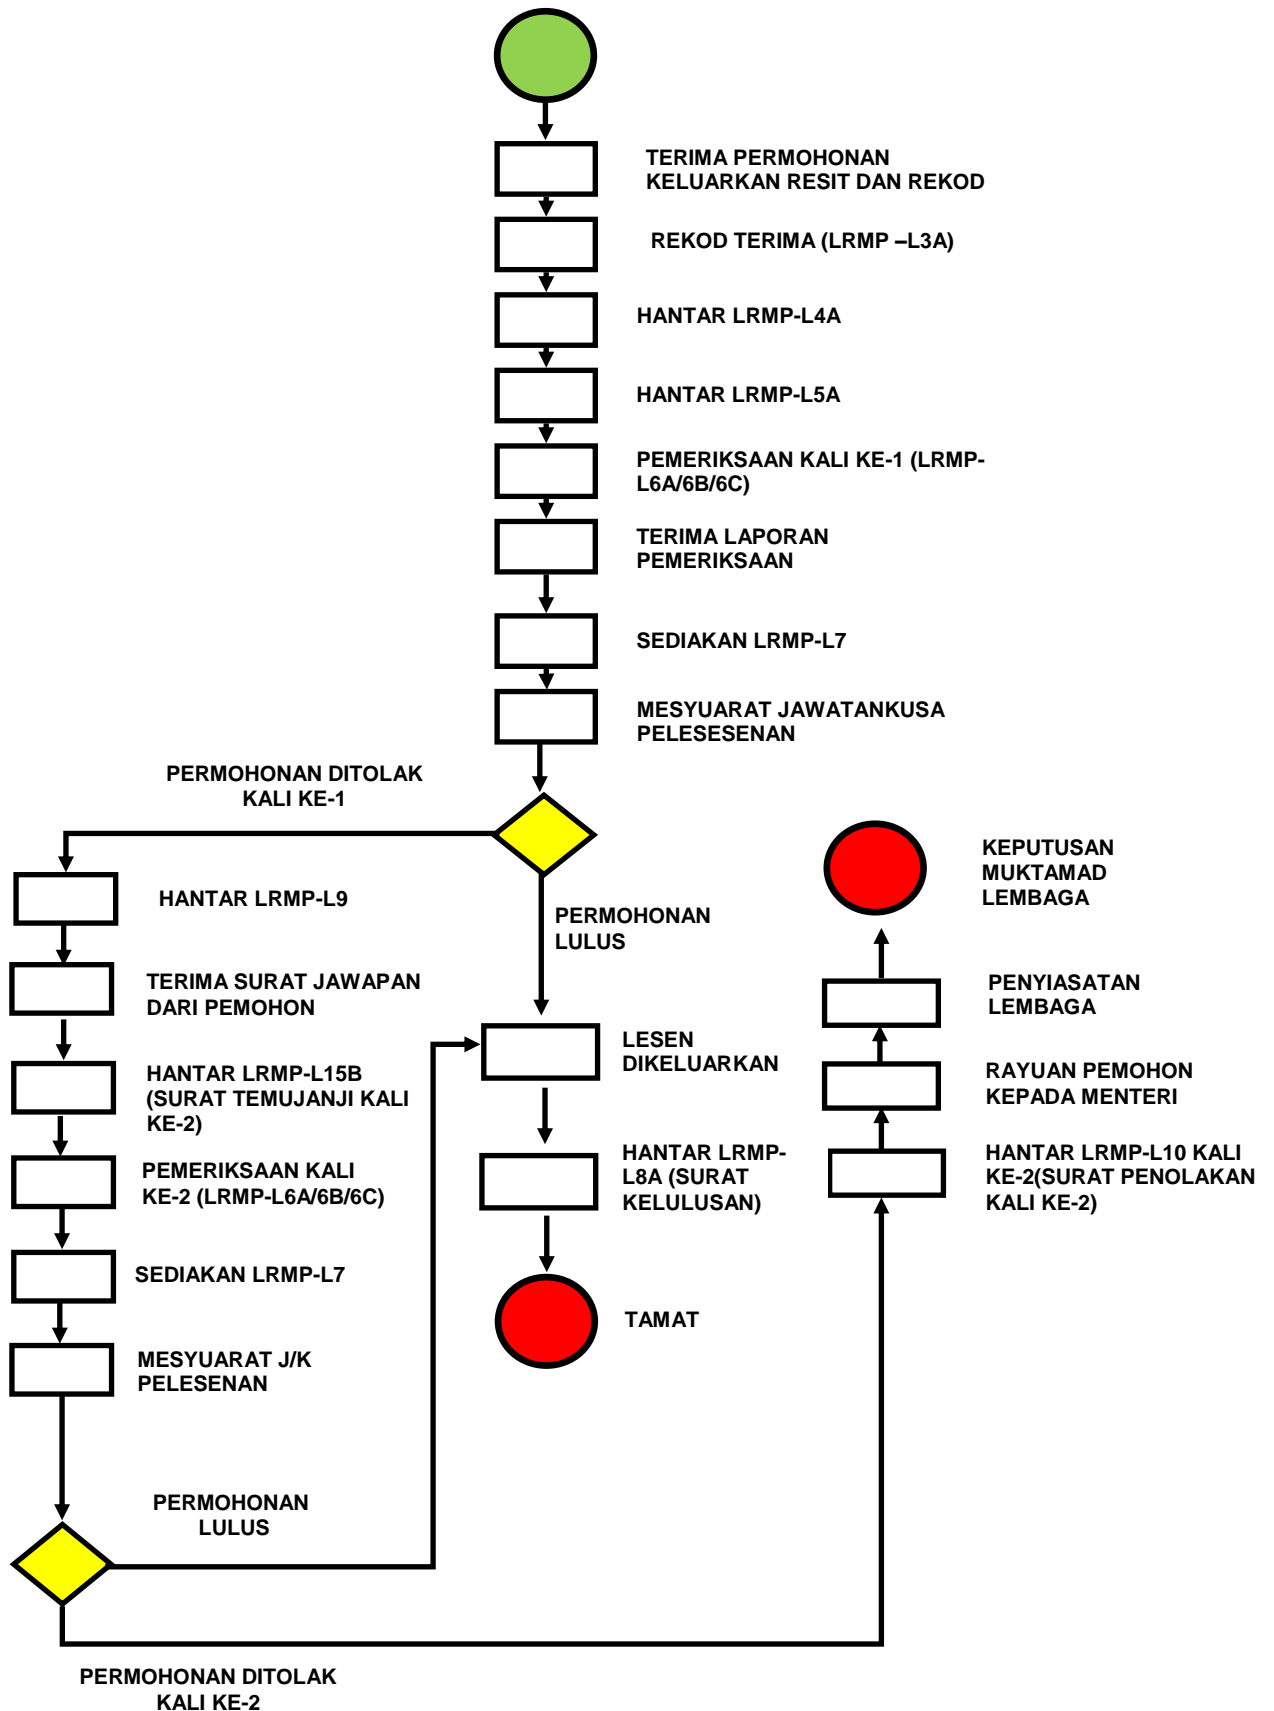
TERIMA PERMOHONAN
KELUARKAN RESIT DAN REKOD

REKOD TERIMA (LRMP –L3A)

HANTAR LRMP-L4A

HANTAR LRMP-L5A

PEMERIKSAAN KALI KE-1 (LRMP-L6A/6B/6C)

TERIMA LAPORAN PEMERIKSAAN

SEDIAKAN LRMP-L7

MESYUARAT JAWATANKUSA PELESESENAN

PERMOHONAN DITOLAK KALI KE-1

HANTAR LRMP-L9

TERIMA SURAT JAWAPAN DARI PEMOHON

HANTAR LRMP-L15B (SURAT TEMUJANJI KALI KE-2)

PEMERIKSAAN KALI KE-2 (LRMP-L6A/6B/6C)

SEDIAKAN LRMP-L7

MESYUARAT J/K PELESENAN

PERMOHONAN LULUS

PERMOHONAN DITOLAK KALI KE-2

PERMOHONAN LULUS

LESEN DIKELUARKAN

HANTAR LRMP-L8A (SURAT KELULUSAN)

TAMAT

KEPUTUSAN MUKTAMAD LEMBAGA

PENYIASATAN LEMBAGA

RAYUAN PEMOHON KEPADA MENTERI

HANTAR LRMP-L10 KALI KE-2(SURAT PENOLAKAN KALI KE-2)